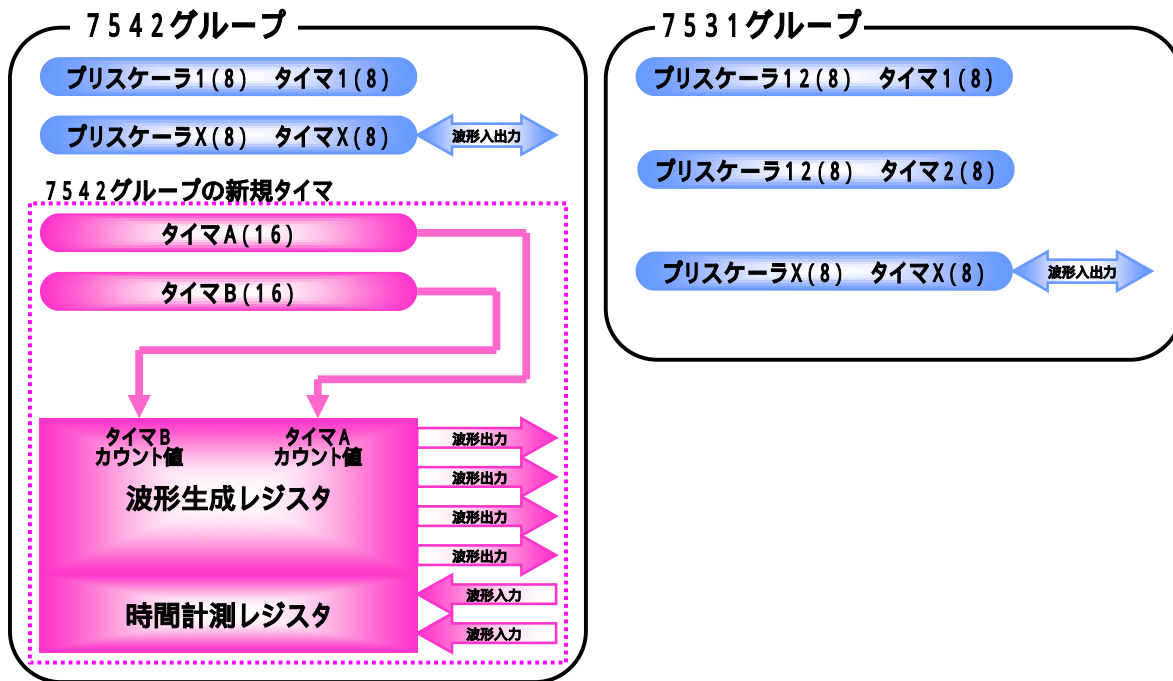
7542グループ

プリスケーラ1(8)　タイマ1(8)

プリスケーラX(8)　タイマX(8)

波形入出力

7542グループの新規タイマ

タイマA(16)

タイマB(16)

タイマB カウント値

タイマA カウント値

波形生成レジスタ

時間計測レジスタ

波形出力

波形出力

波形出力

波形出力

波形入力

波形入力

7531グループ

プリスケーラ12(8)　タイマ1(8)

プリスケーラ12(8)　タイマ2(8)

プリスケーラX(8)　タイマX(8)

波形入出力